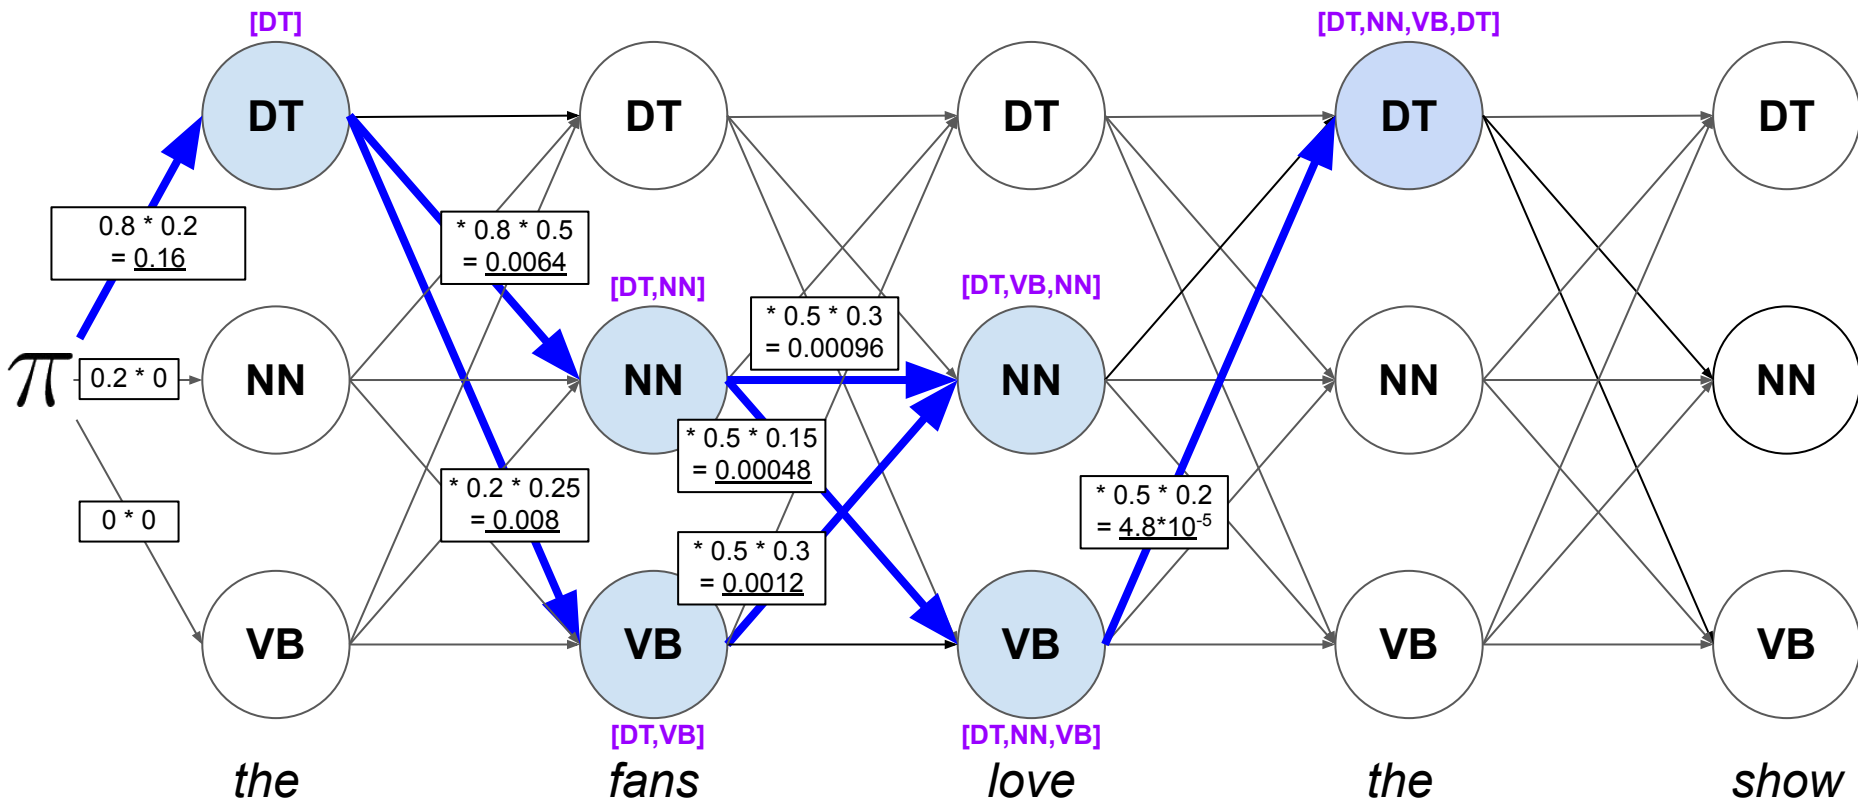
[DT]

[DT,NN,VB,DT]

DT

DT

DT

DT

DT

0.8 * 0.2
= 0.16

* 0.8 * 0.5
= 0.0064

[DT,NN]

[DT,VB,NN]

* 0.5 * 0.3
= 0.00096

$\pi$

0.2 * 0

NN

NN

NN

NN

NN

* 0.5 * 0.15
= 0.00048

* 0.2 * 0.25
= 0.008

* 0.5 * 0.2
= $4.8*10^{-5}$

0 * 0

* 0.5 * 0.3
= 0.0012

VB

VB

VB

VB

VB

[DT,VB]

[DT,NN,VB]

the

fans

love

the

show